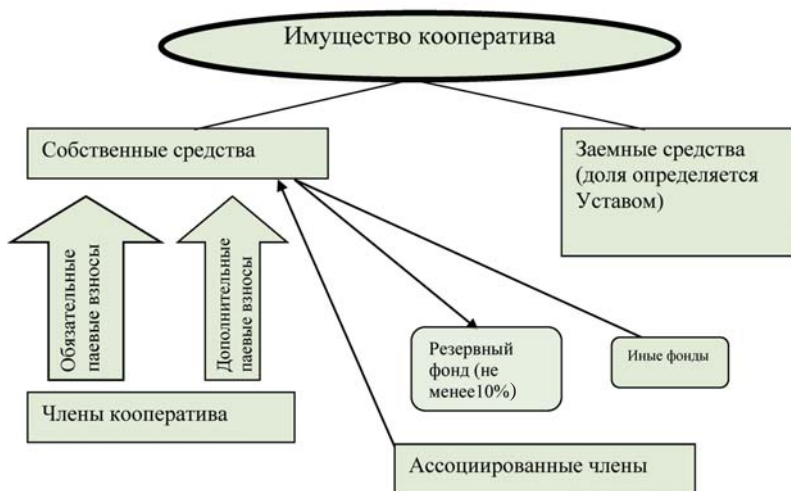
Имущество кооператива

Собственные средства

Заемные средства (доля определяется Уставом)

Обязательные паевые взносы

Дополнительные паевые взносы

Резервный фонд (не менее10%)

Иные фонды

Члены кооператива

Ассоциированные члены